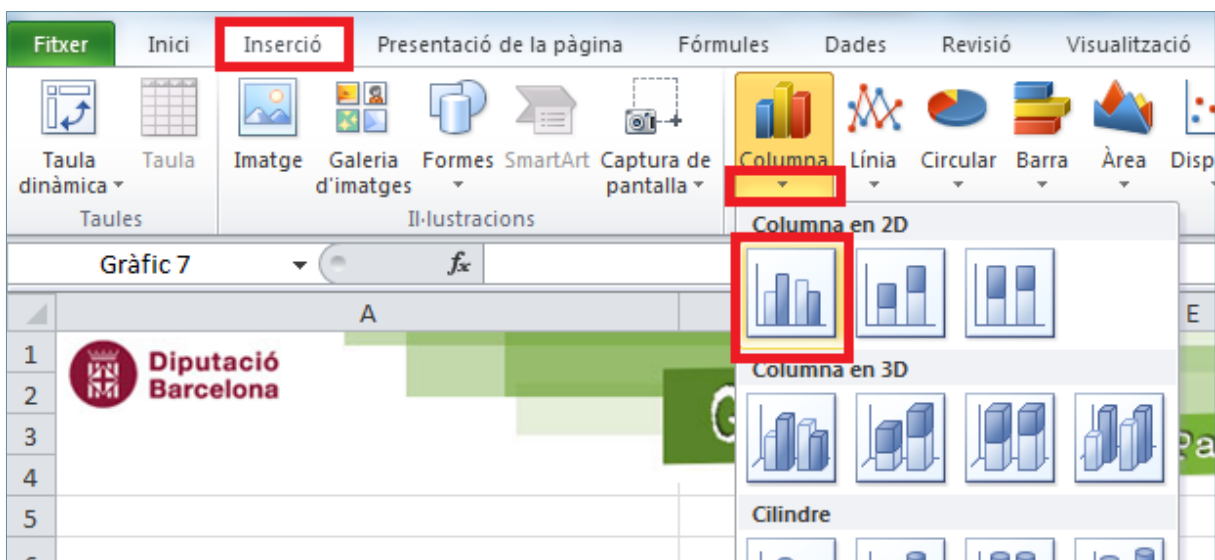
Fitxer Inici Inserció Presentació de la pàgina Fórmules Dades Revisió Visualització

Taula dinàmica Taula
Taules

Imatge Galeria d'imatges Formes SmartArt Captura de pantalla
Il·lustracions

Columna Línia Circular Barra Àrea Disp

Gràfic 7

$f_x$

Columna en 2D

Columna en 3D

Cilindre

A E

1
2
3
4
5
6

Diputació Barcelona